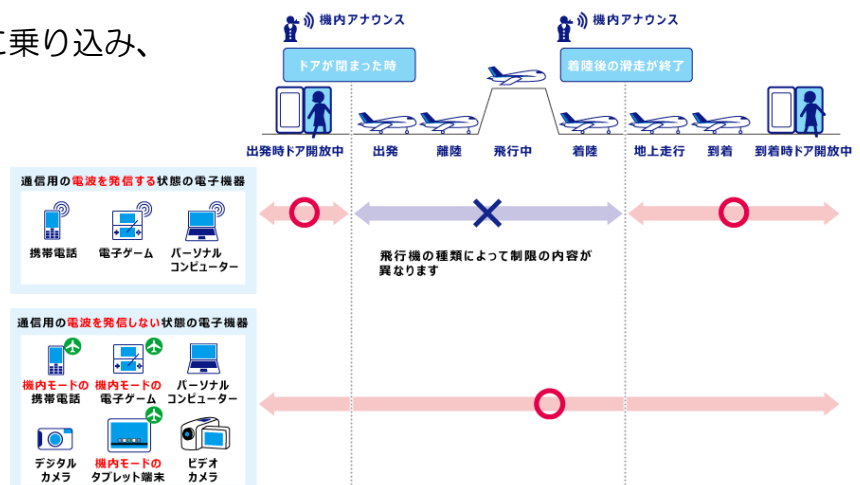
に乗り込み、

機内アナウンス
ドアが閉まった時

機内アナウンス
着陸後の滑走が終了

出発時ドア開放中　出発　離陸　飛行中　着陸　地上走行　到着　到着時ドア開放中

通信用の電波を発信する状態の電子機器
携帯電話　電子ゲーム　パーソナルコンピューター

○　×　○

飛行機の種類によって制限の内容が異なります

通信用の電波を発信しない状態の電子機器
機内モードの携帯電話　機内モードの電子ゲーム　パーソナルコンピューター
デジタルカメラ　機内モードのタブレット端末　ビデオカメラ

○